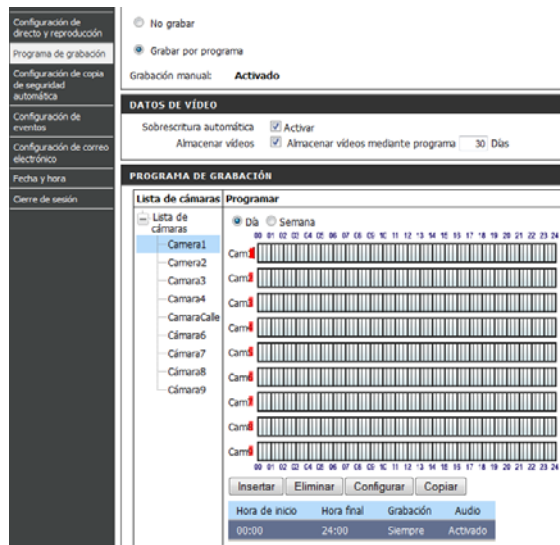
Configuración de directo y reproducción
Programa de grabación
Configuración de copia de seguridad automática
Configuración de eventos
Configuración de correo electrónico
Fecha y hora
Cierre de sesión

No grabar
Grabar por programa
Grabación manual: Activado

DATOS DE VÍDEO
Sobrescritura automática Activar
Almacenar vídeos Almacenar vídeos mediante programa 30 Días

PROGRAMA DE GRABACIÓN
Lista de cámaras
Lista de cámaras
Camera1
Camera2
Camara3
Camara4
CamaraCalle
Cámara6
Cámara7
Cámara8
Cámara9

Programar
Día Semana
00 01 02 03 04 05 06 07 08 09 10 11 12 13 14 15 16 17 18 19 20 21 22 23 24
Cam1
Cam2
Cam3
Cam4
Cam5
Cam6
Cam7
Cam8
Cam9
00 01 02 03 04 05 06 07 08 09 10 11 12 13 14 15 16 17 18 19 20 21 22 23 24
Insertar Eliminar Configurar Copiar

| Hora de inicio | Hora final | Grabación | Audio |
|---|---|---|---|
| 00:00 | 24:00 | Siempre | Activado |